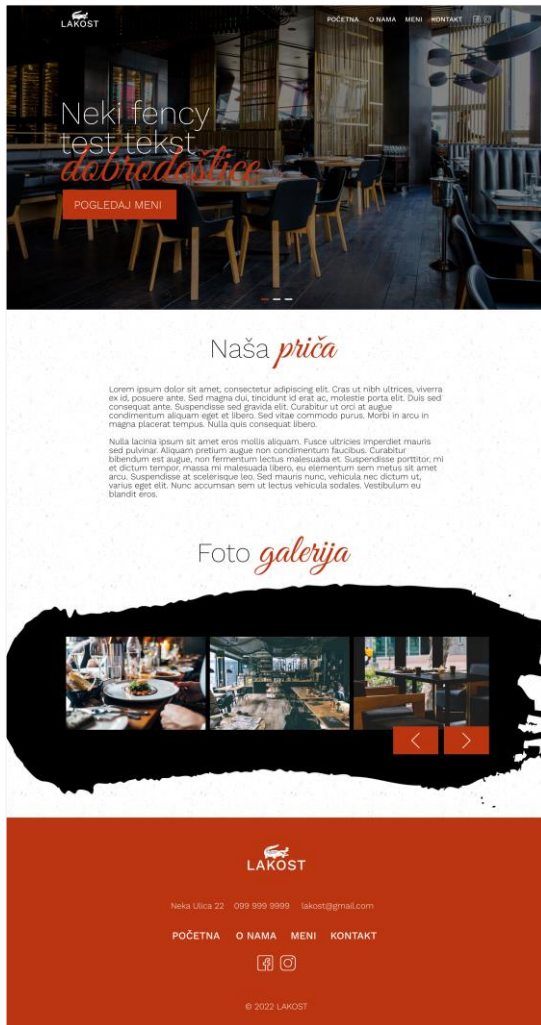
LAKOST

POČETNA O NAMA MENI KONTAKT

Neki fency test tekst dobrodošlice

POGLEDAJ MENI

Naša priča

Lorem ipsum dolor sit amet, consectetur adipiscing elit. Cras ut nibh ultrices, viverra ex id, posuere ante. Sed magna dui, tincidunt id erat ac, molestie porta elit. Duis sed consequat ante. Suspendisse sed gravida elit. Curabitur ut orci at augue condimentum aliquam eget et libero. Sed vitae commodo purus. Morbi in arcu in magna placerat tempus. Nulla quis consequat libero.

Nulla lacinia ipsum sit amet eros mollis aliquam. Fusce ultricies imperdiet mauris sed pulvinar. Aliquam pretium augue non condimentum faucibus. Curabitur bibendum est augue, non fermentum lectus malesuada et. Suspendisse porttitor, mi et dictum tempor, massa mi malesuada libero, eu elementum sem metus sit amet arcu. Suspendisse at scelerisque leo. Sed mauris nunc, vehicula nec dictum ut, varius eget elit. Nunc accumsan sem ut lectus vehicula sodales. Vestibulum eu blandit eros.

Foto galerija

LAKOST

Neka Ulica 22 099 999 9999 lakost@gmail.com

POČETNA O NAMA MENI KONTAKT

© 2022 LAKOST